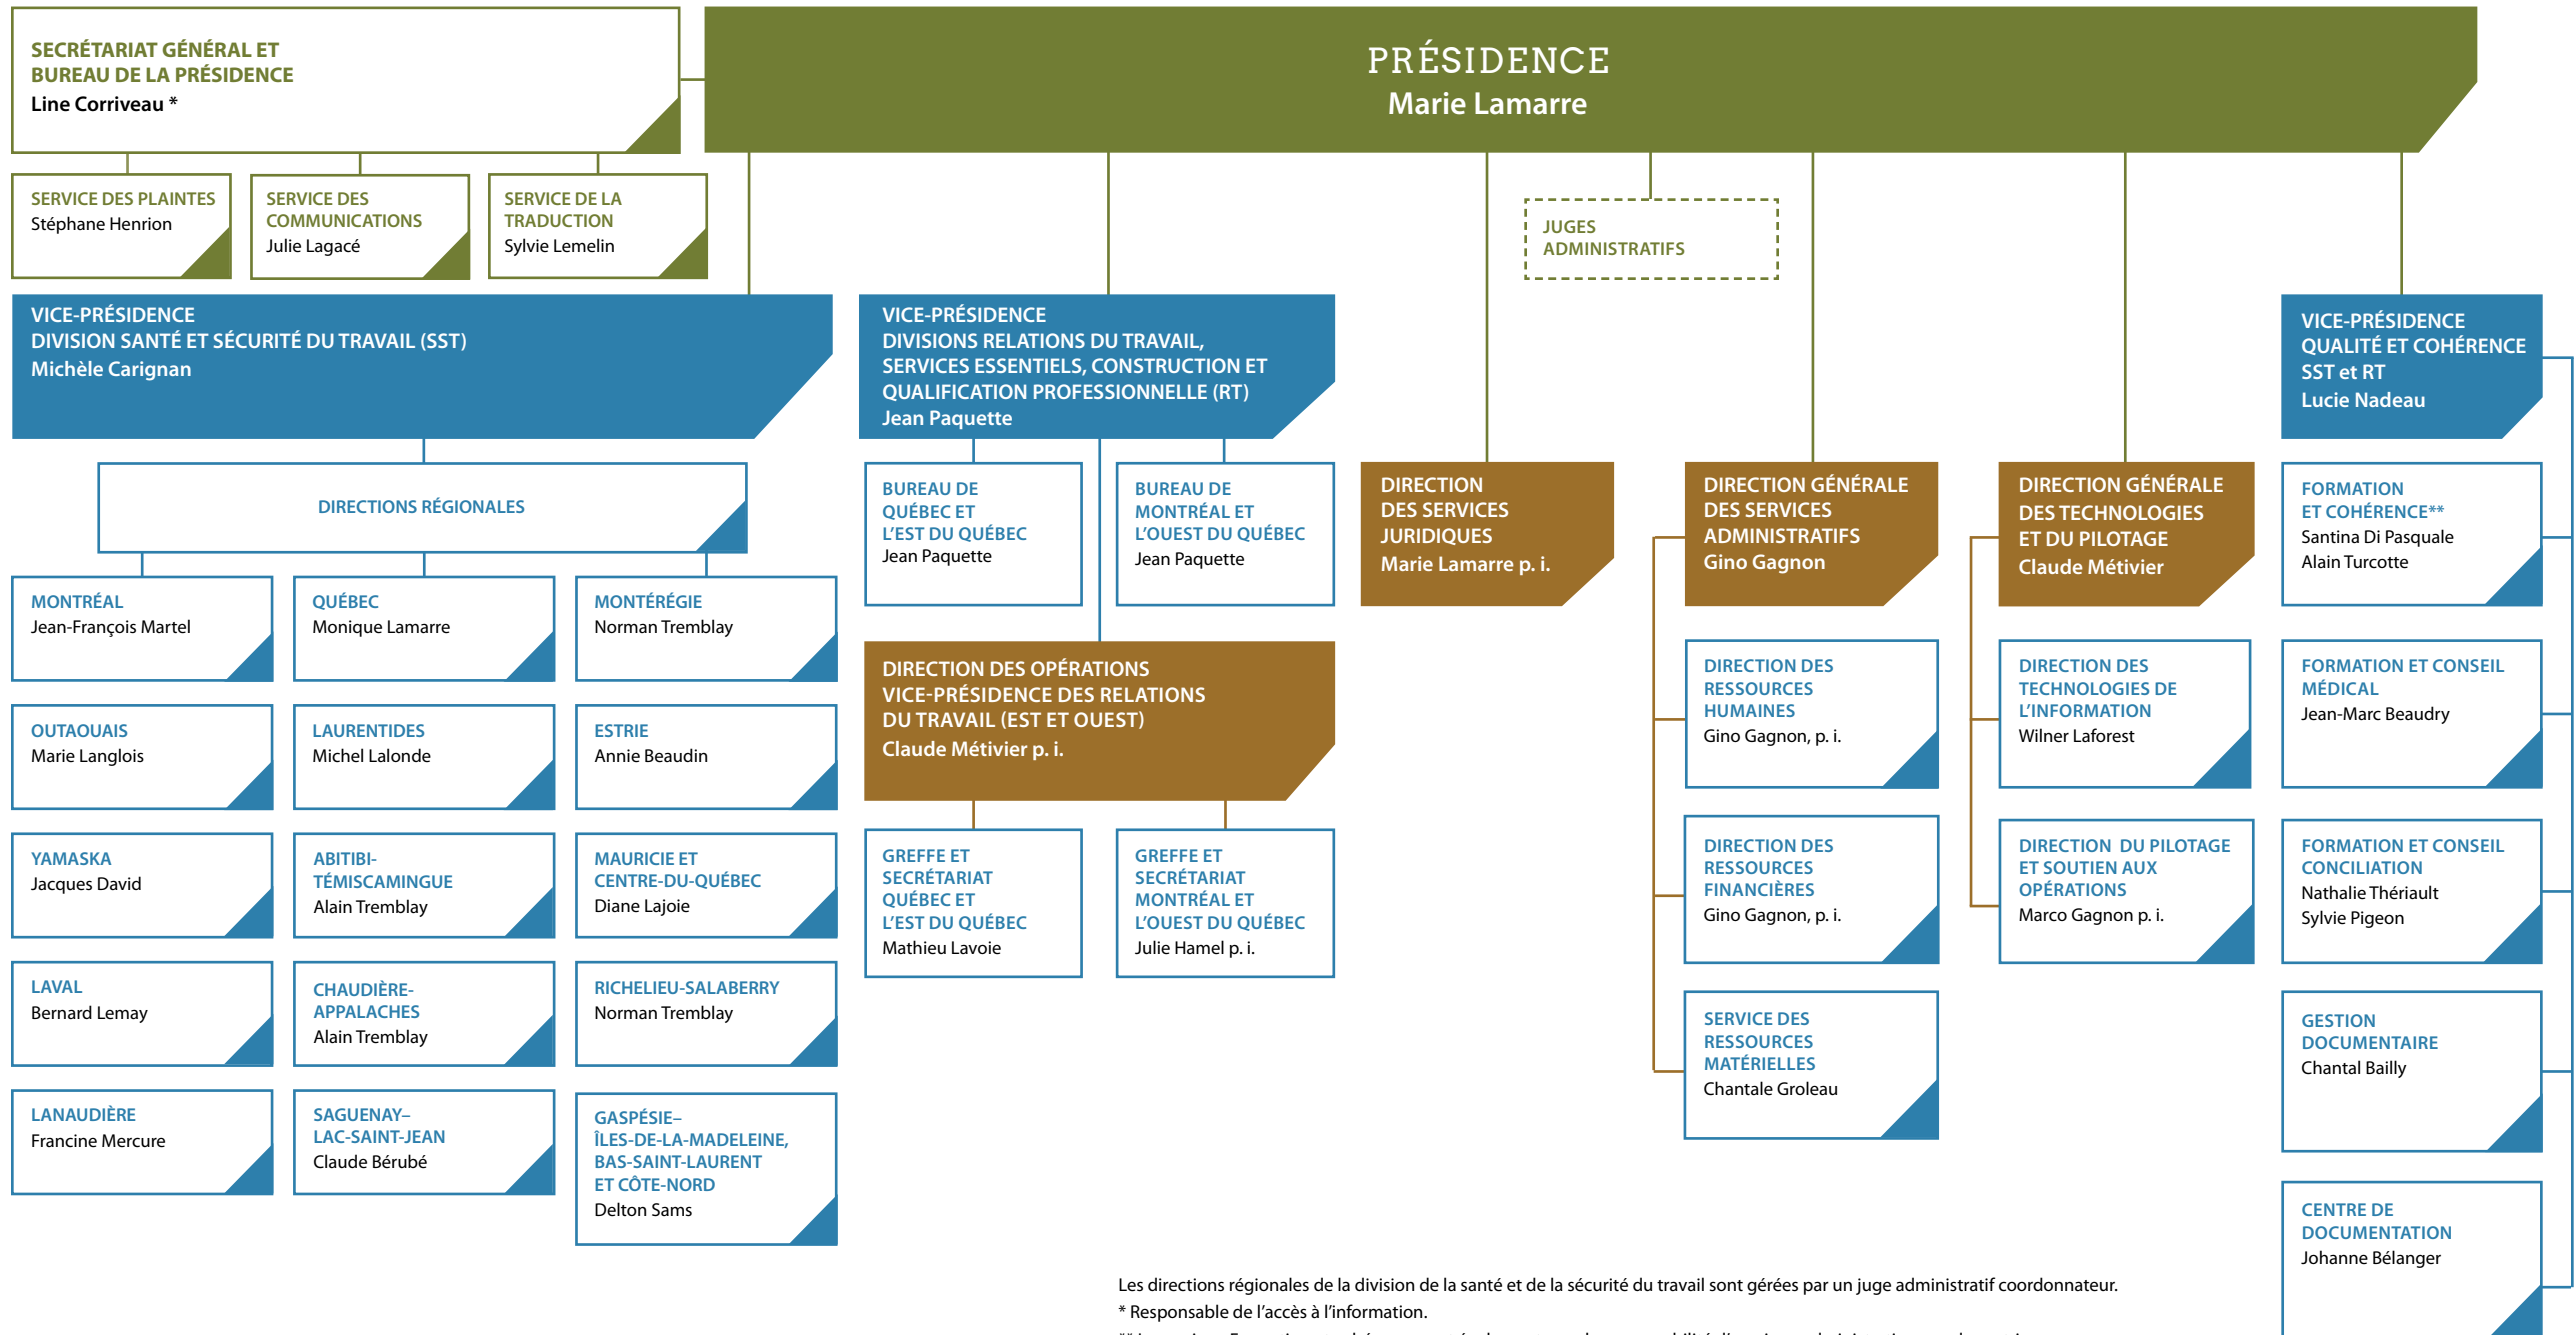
SECRÉTARIAT GÉNÉRAL ET BUREAU DE LA PRÉSIDENCE
Line Corriveau *

PRÉSIDENCE
Marie Lamarre

SERVICE DES PLAINTES
Stéphane Henrion

SERVICE DES COMMUNICATIONS
Julie Lagacé

SERVICE DE LA TRADUCTION
Sylvie Lemelin

JUGES ADMINISTRATIFS

VICE-PRÉSIDENCE
DIVISION SANTÉ ET SÉCURITÉ DU TRAVAIL (SST)
Michèle Carignan

VICE-PRÉSIDENCE
DIVISIONS RELATIONS DU TRAVAIL, SERVICES ESSENTIELS, CONSTRUCTION ET QUALIFICATION PROFESSIONNELLE (RT)
Jean Paquette

VICE-PRÉSIDENCE
QUALITÉ ET COHÉRENCE SST et RT
Lucie Nadeau

DIRECTIONS RÉGIONALES

MONTRÉAL
Jean-François Martel

QUÉBEC
Monique Lamarre

MONTÉRÉGIE
Norman Tremblay

OUTAOUAIS
Marie Langlois

LAURENTIDES
Michel Lalonde

ESTRIE
Annie Beaudin

YAMASKA
Jacques David

ABITIBI-TÉMISCAMINGUE
Alain Tremblay

MAURICIE ET CENTRE-DU-QUÉBEC
Diane Lajoie

LAVAL
Bernard Lemay

CHAUDIÈRE-APPALACHES
Alain Tremblay

RICHELIEU-SALABERRY
Norman Tremblay

LANAUDIÈRE
Francine Mercure

SAGUENAY–LAC-SAINT-JEAN
Claude Bérubé

GASPÉSIE–ÎLES-DE-LA-MADELEINE, BAS-SAINT-LAURENT ET CÔTE-NORD
Delton Sams

BUREAU DE QUÉBEC ET L’EST DU QUÉBEC
Jean Paquette

BUREAU DE MONTRÉAL ET L’OUEST DU QUÉBEC
Jean Paquette

DIRECTION DES OPÉRATIONS
VICE-PRÉSIDENCE DES RELATIONS DU TRAVAIL (EST ET OUEST)
Claude Métivier p. i.

GREFFE ET SECRÉTARIAT QUÉBEC ET L’EST DU QUÉBEC
Mathieu Lavoie

GREFFE ET SECRÉTARIAT MONTRÉAL ET L’OUEST DU QUÉBEC
Julie Hamel p. i.

DIRECTION DES SERVICES JURIDIQUES
Marie Lamarre p. i.

DIRECTION GÉNÉRALE DES SERVICES ADMINISTRATIFS
Gino Gagnon

DIRECTION DES RESSOURCES HUMAINES
Gino Gagnon, p. i.

DIRECTION DES RESSOURCES FINANCIÈRES
Gino Gagnon, p. i.

SERVICE DES RESSOURCES MATÉRIELLES
Chantale Groleau

DIRECTION GÉNÉRALE DES TECHNOLOGIES ET DU PILOTAGE
Claude Métivier

DIRECTION DES TECHNOLOGIES DE L’INFORMATION
Wilner Laforest

DIRECTION DU PILOTAGE ET SOUTIEN AUX OPÉRATIONS
Marco Gagnon p. i.

FORMATION ET COHÉRENCE**
Santina Di Pasquale
Alain Turcotte

FORMATION ET CONSEIL MÉDICAL
Jean-Marc Beaudry

FORMATION ET CONSEIL CONCILIATION
Nathalie Thériault
Sylvie Pigeon

GESTION DOCUMENTAIRE
Chantal Bailly

CENTRE DE DOCUMENTATION
Johanne Bélanger

Les directions régionales de la division de la santé et de la sécurité du travail sont gérées par un juge administratif coordonnateur.
* Responsable de l’accès à l’information.
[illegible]